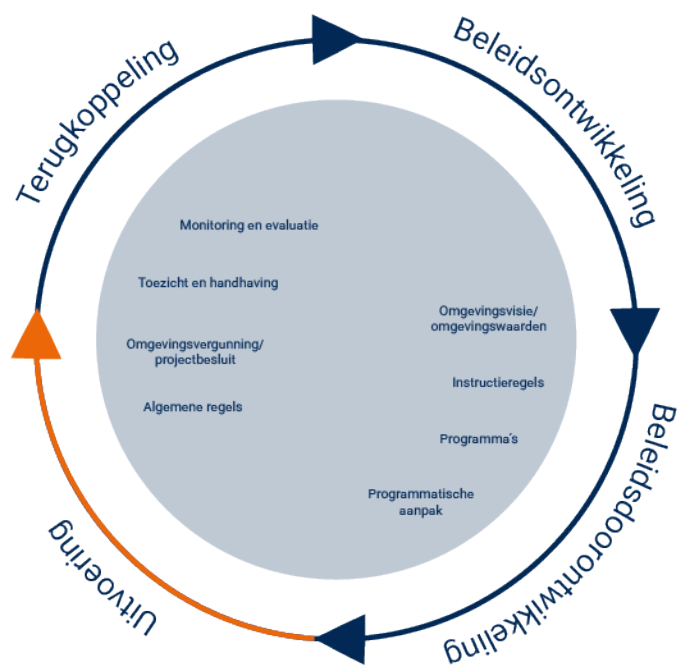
Beleidsontwikkeling

Beleidsdoorontwikkeling

Uitvoering

Terugkoppeling

Monitoring en evaluatie

Toezicht en handhaving

Omgevingsvergunning/ projectbesluit

Algemene regels

Omgevingsvisie/ omgevingswaarden

Instructieregels

Programma's

Programmatische aanpak